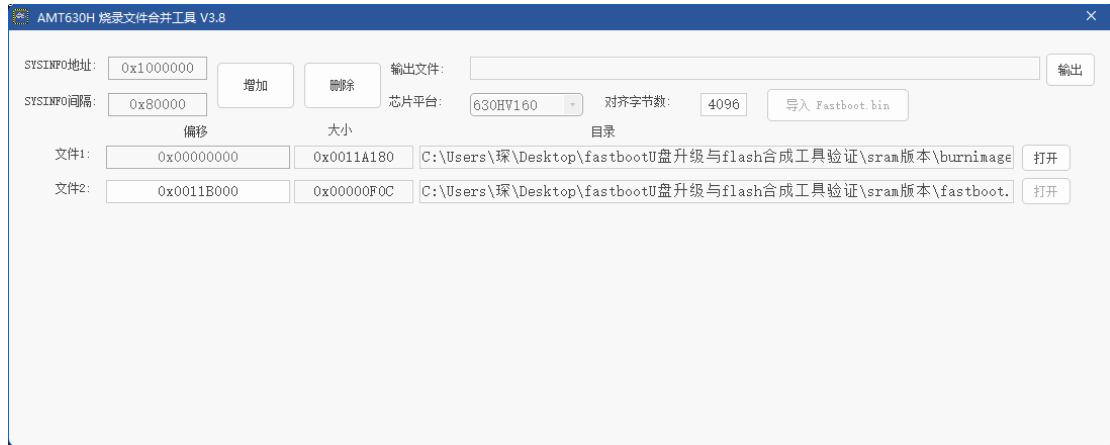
AMT630H 烧录文件合并工具 V3.8

×

SYSINFO地址: 0x1000000

SYSINFO间隔: 0x80000

增加

删除

输出文件:

输出

芯片平台: 630HV160

对齐字节数: 4096

导入 Fastboot.bin

偏移

大小

目录

文件1: 0x00000000 0x0011A180 C:\Users\琛\Desktop\fastbootU盘升级与flash合成工具验证\sram版本\burnimage 打开

文件2: 0x0011B000 0x00000F0C C:\Users\琛\Desktop\fastbootU盘升级与flash合成工具验证\sram版本\fastboot. 打开